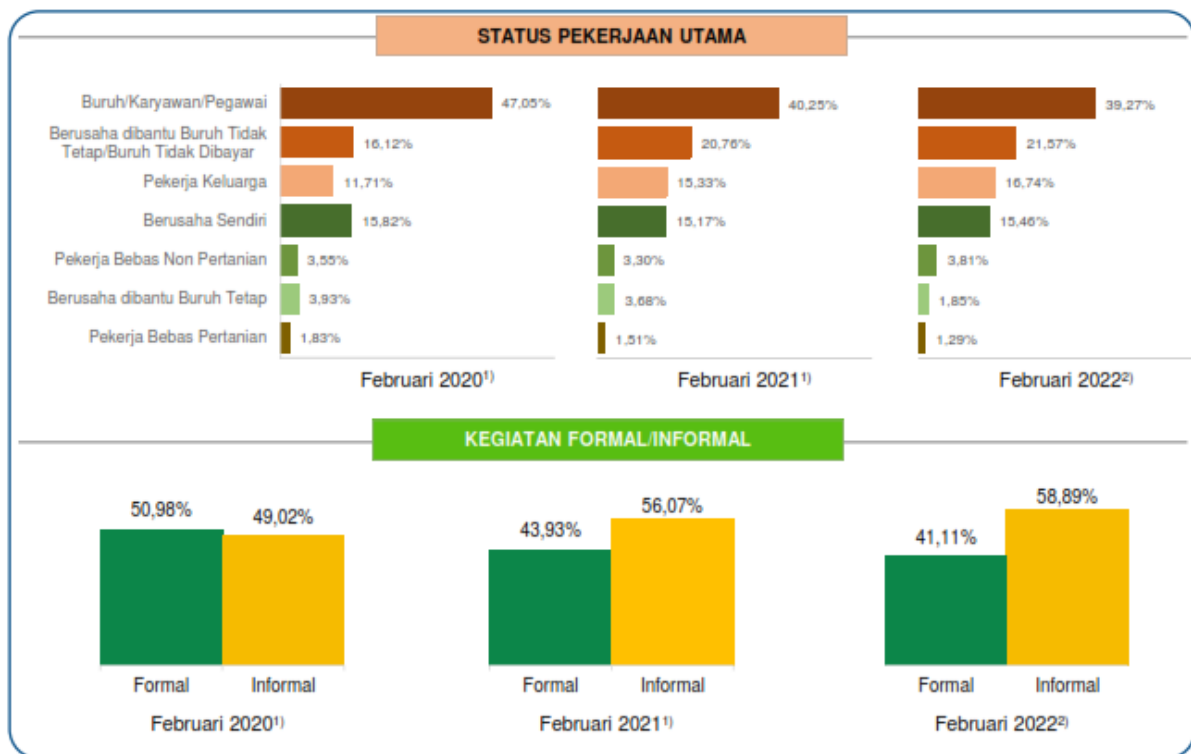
STATUS PEKERJAAN UTAMA

Buruh/Karyawan/Pegawai
Berusaha dibantu Buruh Tidak Tetap/Buruh Tidak Dibayar
Pekerja Keluarga
Berusaha Sendiri
Pekerja Bebas Non Pertanian
Berusaha dibantu Buruh Tetap
Pekerja Bebas Pertanian

47,05%
16,12%
11,71%
15,82%
3,55%
3,93%
1,83%
Februari 2020$^{1)}$

40,25%
20,76%
15,33%
15,17%
3,30%
3,68%
1,51%
Februari 2021$^{1)}$

39,27%
21,57%
16,74%
15,46%
3,81%
1,85%
1,29%
Februari 2022$^{2)}$

KEGIATAN FORMAL/INFORMAL

50,98%
49,02%
Formal
Informal
Februari 2020$^{1)}$

43,93%
56,07%
Formal
Informal
Februari 2021$^{1)}$

41,11%
58,89%
Formal
Informal
Februari 2022$^{2)}$